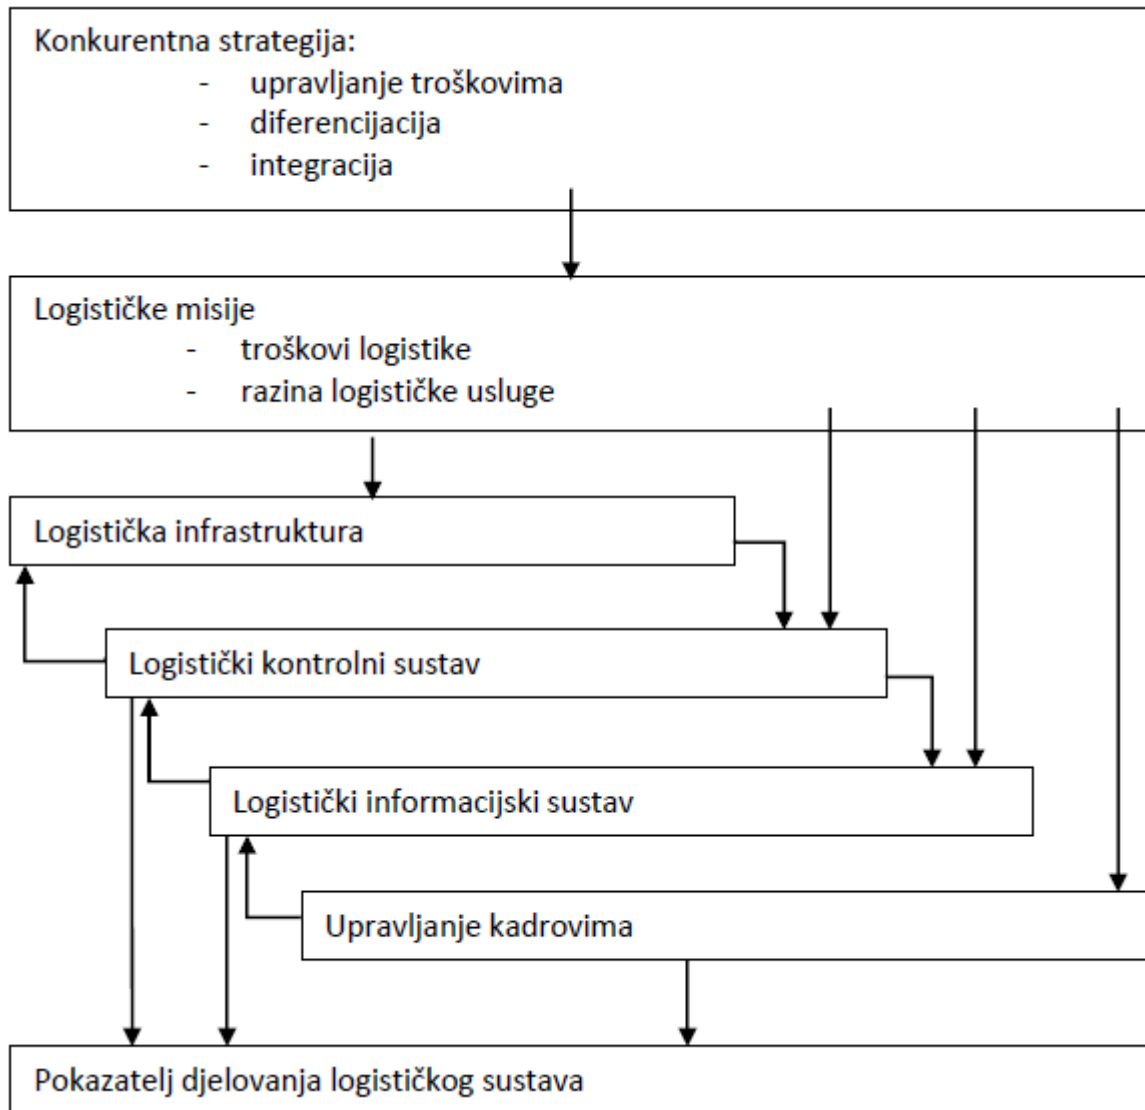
Konkurentna strategija:
- upravljanje troškovima
- diferencijacija
- integracija

Logističke misije
- troškovi logistike
- razina logističke usluge

Logistička infrastruktura

Logistički kontrolni sustav

Logistički informacijski sustav

Upravljanje kadrovima

Pokazatelj djelovanja logističkog sustava